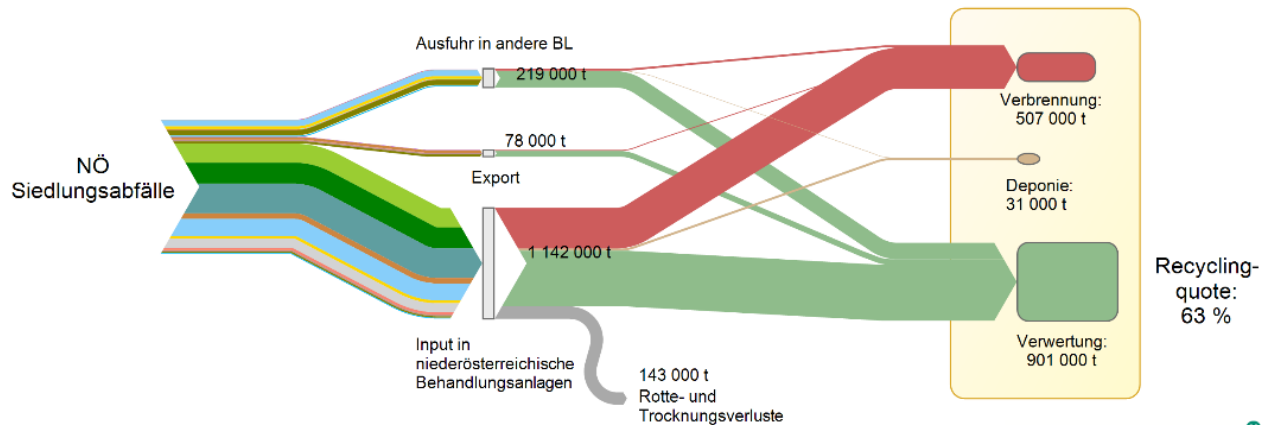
NÖ
Siedlungsabfälle

Ausfuhr in andere BL

219 000 t

78 000 t

Export

1 142 000 t

Input in niederösterreichische Behandlungsanlagen

143 000 t
Rotte- und Trocknungsverluste

Verbrennung:
507 000 t

Deponie:
31 000 t

Verwertung:
901 000 t

Recycling-quote:
63 %